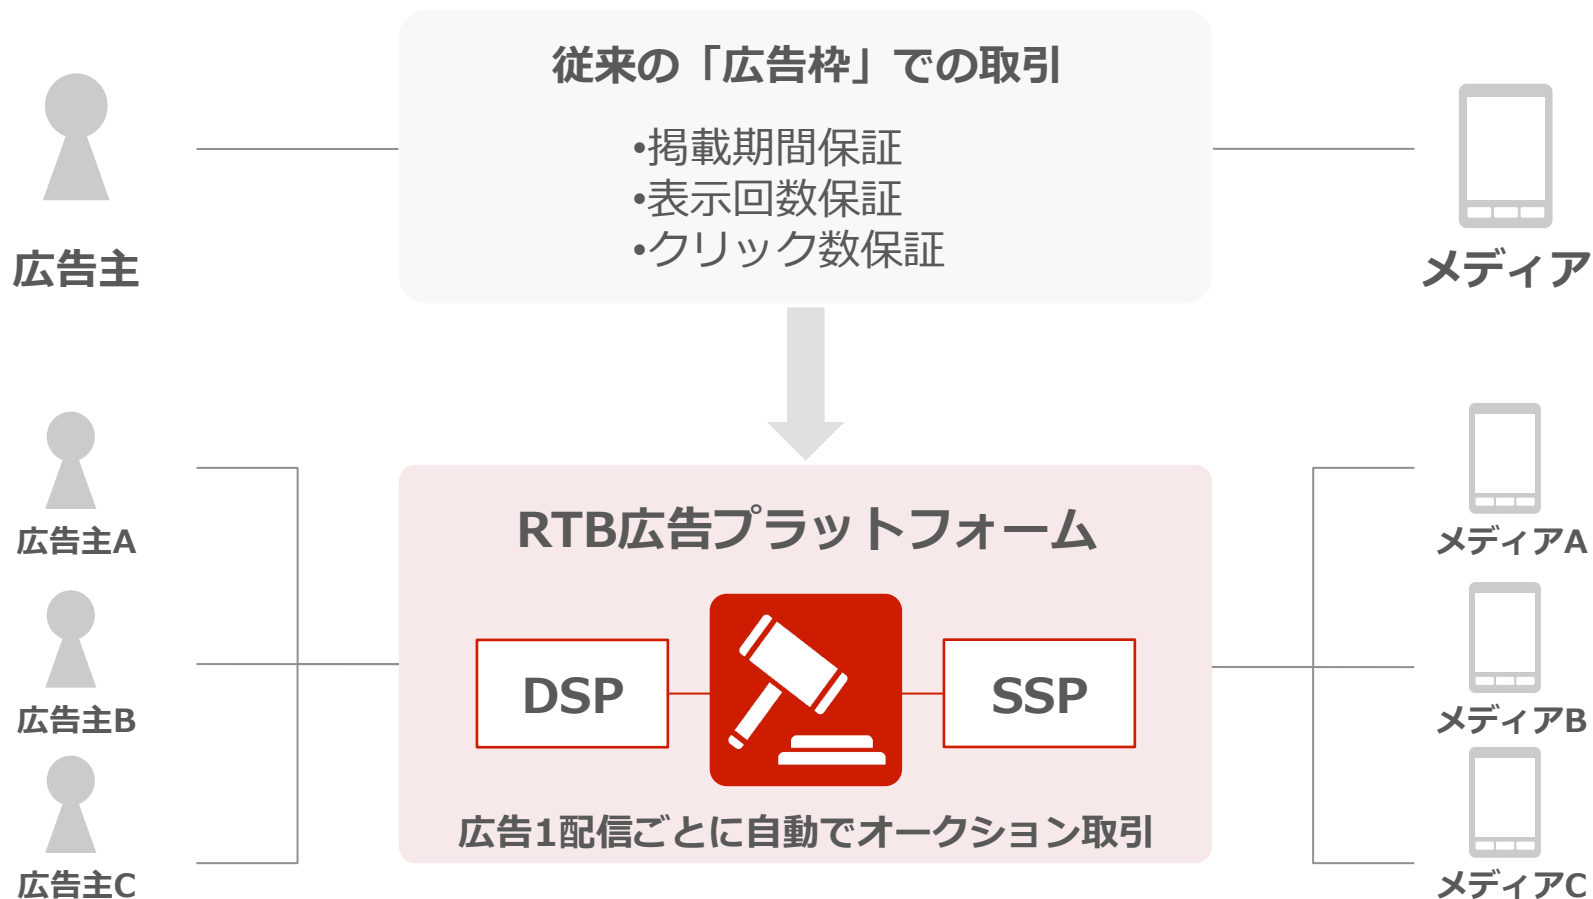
広告主

従来の「広告枠」での取引

•掲載期間保証
•表示回数保証
•クリック数保証

メディア

広告主A

広告主B

広告主C

RTB広告プラットフォーム

DSP

SSP

広告1配信ごとに自動でオークション取引

メディアA

メディアB

メディアC